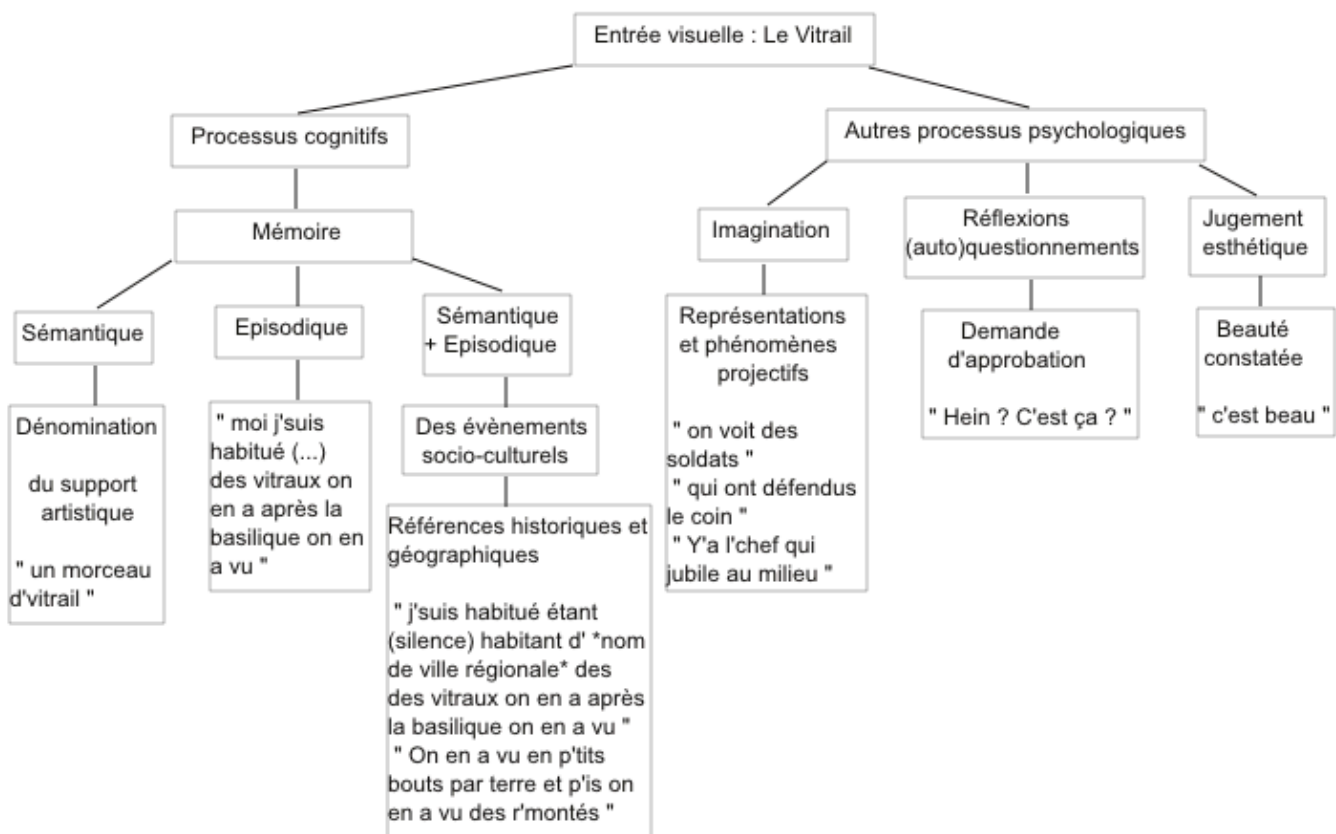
Entrée visuelle : Le Vitrail

Processus cognitifs

Mémoire

Sémantique

Dénomination

du support artistique

" un morceau d'vitrail "

Episodique

" moi j'suis habitué (...) des vitraux on en a après la basilique on en a vu "

Sémantique + Episodique

Des évènements socio-culturels

Références historiques et géographiques

" j'suis habitué étant (silence) habitant d' *nom de ville régionale* des des vitraux on en a après la basilique on en a vu "
" On en a vu en p'tits bouts par terre et p'is on en a vu des r'montés "

Autres processus psychologiques

Imagination

Représentations et phénomènes projectifs

" on voit des soldats "
" qui ont défendus le coin "
" Y'a l'chef qui jubile au milieu "

Réflexions (auto)questionnements

Demande d'approbation

" Hein ? C'est ça ? "

Jugement esthétique

Beauté constatée

" c'est beau "